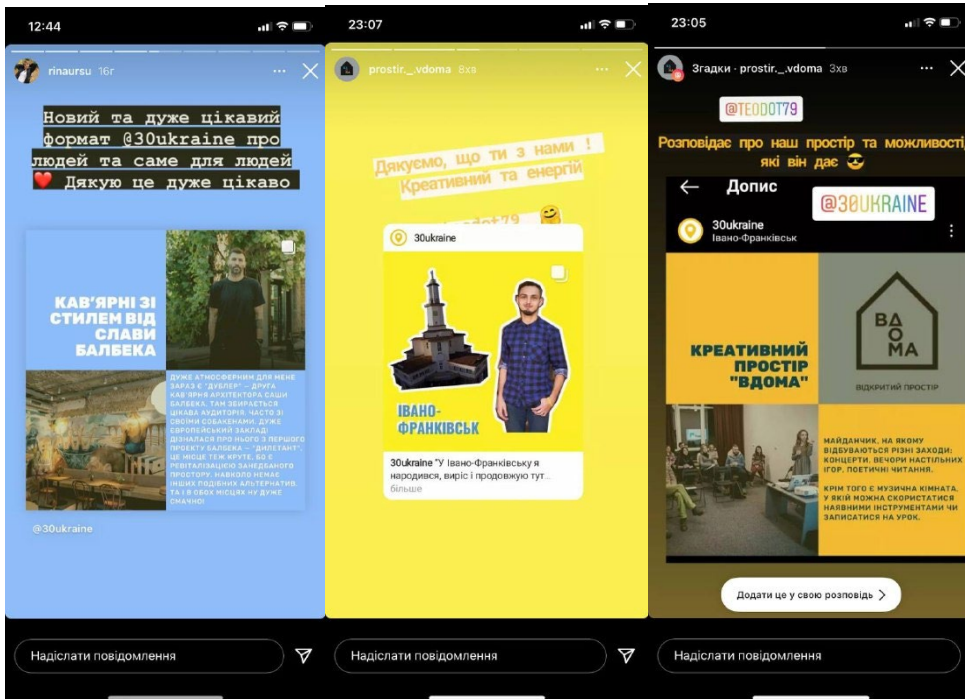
12:44

rinaursu 16г

Новий та дуже цікавий формат @30ukraine про людей та саме для людей ❤️ Дякую це дуже цікаво

КАВ'ЯРНІ ЗІ СТИЛЕМ ВІД СЛАВИ БАЛБЕКА

ДУЖЕ АТМОСФЕРНИМ ДЛЯ МЕНЕ ЗАРАЗ Є "ДУБЛЕР" – ДРУГА КАВ'ЯРНЯ АРХІТЕКТОРА САШИ БАЛБЕКА. ТАМ ЗБИРАЄТЬСЯ ЦІКАВА АУДИТОРІЯ, ЧАСТО ЗІ СВОЇМИ СОБАКЕНАМИ. ДУЖЕ ЄВРОПЕЙСЬКИЙ ЗАКЛАД! ДІЗНАЛАСЯ ПРО НЬОГО З ПЕРШОГО ПРОЕКТУ БАЛБЕКА – "ДИЛЕТАНТ". ЦЕ МІСЦЕ ТЕЖ КРУТЕ, БО Є РЕВІТАЛІЗАЦІЄЮ ЗАНЕДБАНОГО ПРОСТОРУ. НАВКОЛО НЕМАЄ ІНШИХ ПОДІБНИХ АЛЬТЕРНАТИВ, ТА І В ОБОХ МІСЦЯХ НУ ДУЖЕ СМАЧНО!

@30ukraine

Надіслати повідомлення

23:07

prostir._.vdoma 8хв

Дякуємо, що ти з нами ! Креативний та енергій

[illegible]dot79

30ukraine

ІВАНО-ФРАНКІВСЬК

30ukraine "У Івано-Франківську я народився, виріс і продовжую тут... більше

Надіслати повідомлення

23:05

Згадки · prostir._.vdoma 3хв

@TEODOT79

Розповідає про наш простір та можливості, які він дає 😎

Допис

@30UKRAINE

30ukraine
Івано-Франківськ

КРЕАТИВНИЙ ПРОСТІР "ВДОМА"

ВДОМА

ВІДКРИТИЙ ПРОСТІР

МАЙДАНЧИК, НА ЯКОМУ ВІДБУВАЮТЬСЯ РІЗНІ ЗАХОДИ: КОНЦЕРТИ, ВЕЧОРИ НАСТІЛЬНИХ ІГОР, ПОЕТИЧНІ ЧИТАННЯ.

КРІМ ТОГО Є МУЗИЧНА КІМНАТА, У ЯКІЙ МОЖНА СКОРИСТАТИСЯ НАЯВНИМИ ІНСТРУМЕНТАМИ ЧИ ЗАПИСАТИСЯ НА УРОК.

Додати це у свою розповідь >

Надіслати повідомлення